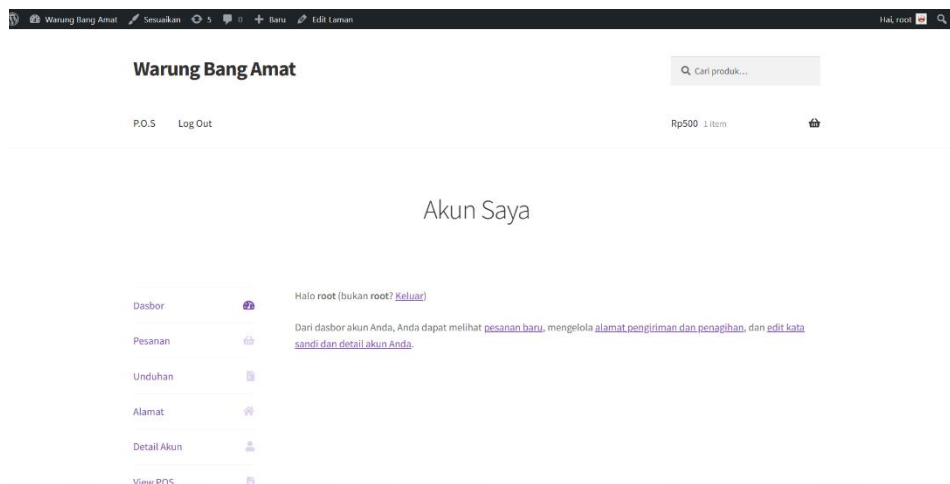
Warung Bang Amat Sesuaikan 5 0 Baru Edit Laman Hai, root

Warung Bang Amat

Cari produk...

P.O.S Log Out

Rp500 1 item

Akun Saya

Dasbor

Pesanan

Unduhan

Alamat

Detail Akun

View POS

Halo **root** (bukan **root**? Keluar)

Dari dasbor akun Anda, Anda dapat melihat pesanan baru, mengelola alamat pengiriman dan penagihan, dan edit kata sandi dan detail akun Anda.